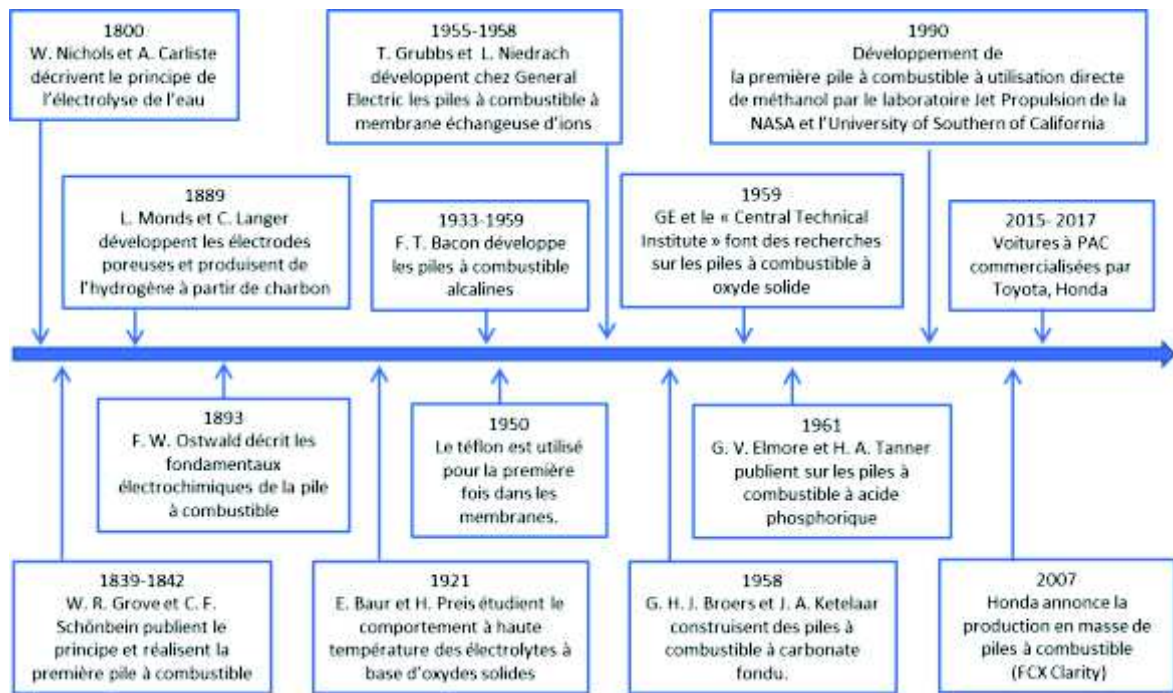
1800
W. Nichols et A. Carliste décrivent le principe de l'électrolyse de l'eau

1955-1958
T. Grubbs et L. Niedrach développent chez General Electric les piles à combustible à membrane échangeuse d'ions

1990
Développement de la première pile à combustible à utilisation directe de méthanol par le laboratoire Jet Propulsion de la NASA et l'University of Southern of California

1889
L. Monds et C. Langer développent les électrodes poreuses et produisent de l'hydrogène à partir de charbon

1933-1959
F. T. Bacon développe les piles à combustible alcalines

1959
GE et le « Central Technical Institute » font des recherches sur les piles à combustible à oxyde solide

2015- 2017
Voitures à PAC commercialisées par Toyota, Honda

1893
F. W. Ostwald décrit les fondamentaux électrochimiques de la pile à combustible

1950
Le téflon est utilisé pour la première fois dans les membranes.

1961
G. V. Elmore et H. A. Tanner publient sur les piles à combustible à acide phosphorique

1839-1842
W. R. Grove et C. F. Schönbein publient le principe et réalisent la première pile à combustible

1921
E. Baur et H. Preis étudient le comportement à haute température des électrolytes à base d'oxydes solides

1958
G. H. J. Broers et J. A. Ketelaar construisent des piles à combustible à carbonate fondu.

2007
Honda annonce la production en masse de piles à combustible (FCX Clarity)